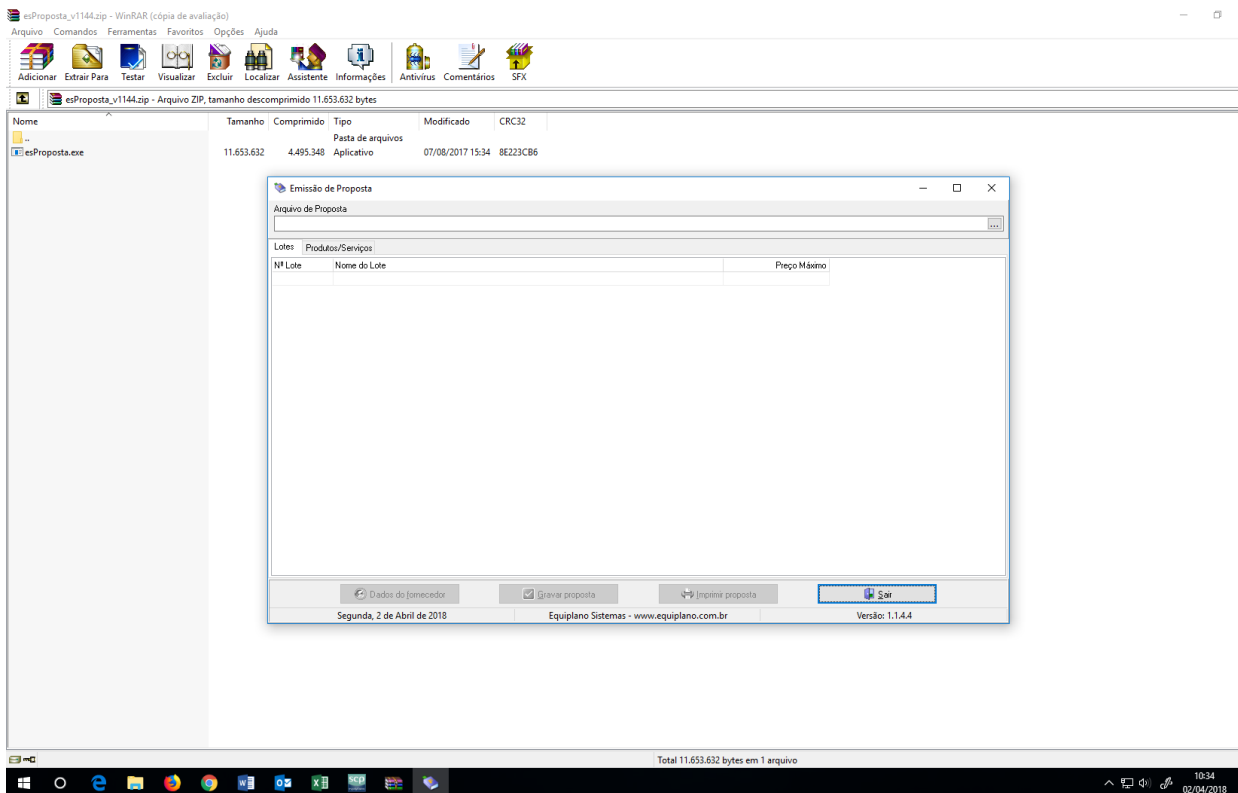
esProposta_v1144.zip - WinRAR (cópia de avaliação)

Arquivo Comandos Ferramentas Favoritos Opções Ajuda

Adicionar Extrair Para Testar Visualizar Excluir Localizar Assistente Informações Antivírus Comentários SFX

esProposta_v1144.zip - Arquivo ZIP, tamanho descomprimido 11.653.632 bytes

| Nome | Tamanho | Comprimido | Tipo | Modificado | CRC32 |
|---|---|---|---|---|---|
| .. | | | Pasta de arquivos | | |
| esProposta.exe | 11.653.632 | 4.495.348 | Aplicativo | 07/08/2017 15:34 | 8E223CB6 |

Emissão de Proposta

Arquivo de Proposta

...

Lotes Produtos/Serviços

| Nº Lote | Nome do Lote | Preço Máximo |
|---|---|---|
| | | |

Dados do fornecedor Gravar proposta Imprimir proposta Sair

Segunda, 2 de Abril de 2018 Equiplano Sistemas - www.equiplano.com.br Versão: 1.1.4.4

Total 11.653.632 bytes em 1 arquivo

10:34
02/04/2018